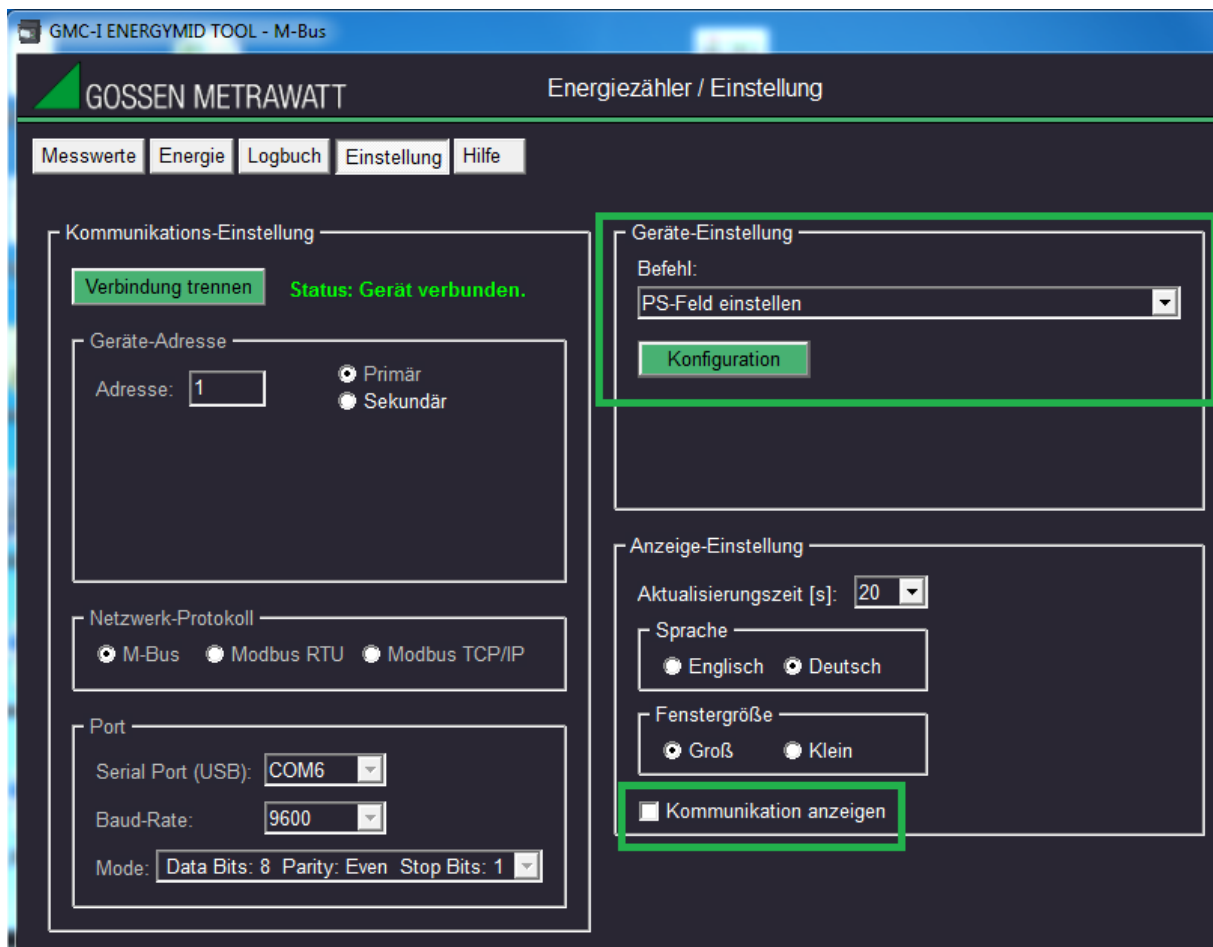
GMC-I ENERGYMID TOOL - M-Bus

GOSSEN METRAWATT

Energiezähler / Einstellung

Messwerte Energie Logbuch Einstellung Hilfe

Kommunikations-Einstellung

Verbindung trennen

Status: Gerät verbunden.

Geräte-Adresse

Adresse: 1

Primär
Sekundär

Netzwerk-Protokoll

M-Bus Modbus RTU Modbus TCP/IP

Port

Serial Port (USB): COM6

Baud-Rate: 9600

Mode: Data Bits: 8 Parity: Even Stop Bits: 1

Geräte-Einstellung

Befehl:

PS-Feld einstellen

Konfiguration

Anzeige-Einstellung

Aktualisierungszeit [s]: 20

Sprache

Englisch Deutsch

Fenstergröße

Groß Klein

Kommunikation anzeigen